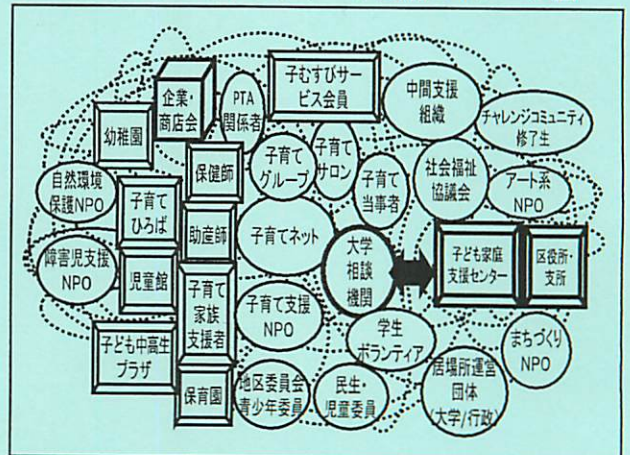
企業・商店会
PTA関係者
子むすびサービス会員
中間支援組織
チャレンジコミュニティ修了生
幼稚園
保健師
子育てグループ
子育てサロン
社会福祉協議会
自然環境保護NPO
子育てひろば
子育て当事者
アート系NPO
助産師
子育てネット
大学相談機関
子ども家庭支援センター
区役所・支所
障害児支援NPO
児童館
子育て家族支援者
子育て支援NPO
学生ボランティア
まちづくりNPO
子ども中高生プラザ
保育園
地区委員会青少年委員
民生・児童委員
居場所運営団体（大学/行政）